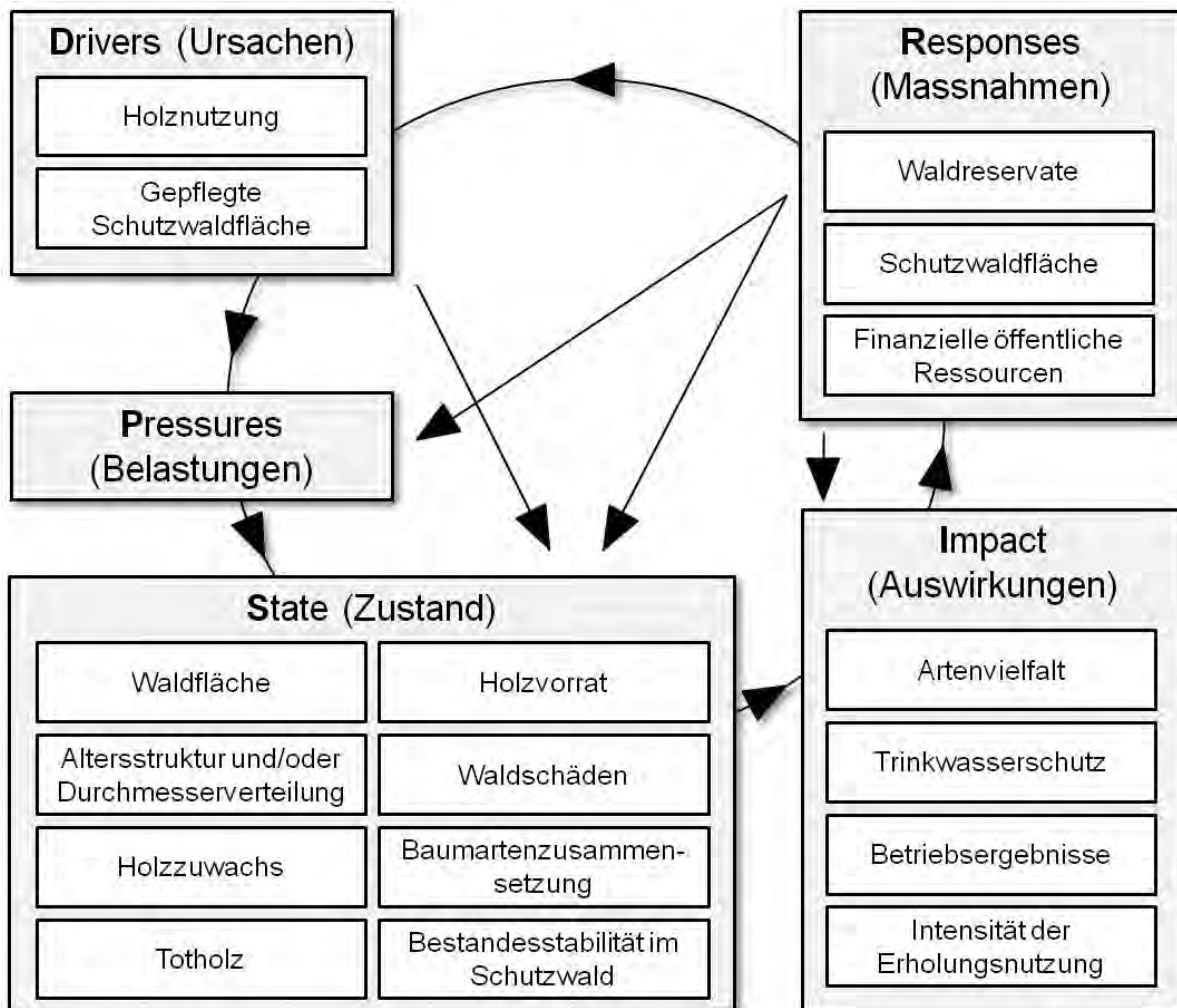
Drivers (Ursachen)

Holznutzung

Gepflegte Schutzwaldfläche

Responses (Massnahmen)

Waldreservate

Schutzwaldfläche

Finanzielle öffentliche Ressourcen

Pressures (Belastungen)

Impact (Auswirkungen)

Artenvielfalt

Trinkwasserschutz

Betriebsergebnisse

Intensität der Erholungsnutzung

State (Zustand)

| Waldfläche | Holzvorrat |
|---|---|
| Altersstruktur und/oder Durchmesserverteilung | Waldschäden |
| Holzzuwachs | Baumartenzusammensetzung |
| Totholz | Bestandesstabilität im Schutzwald |